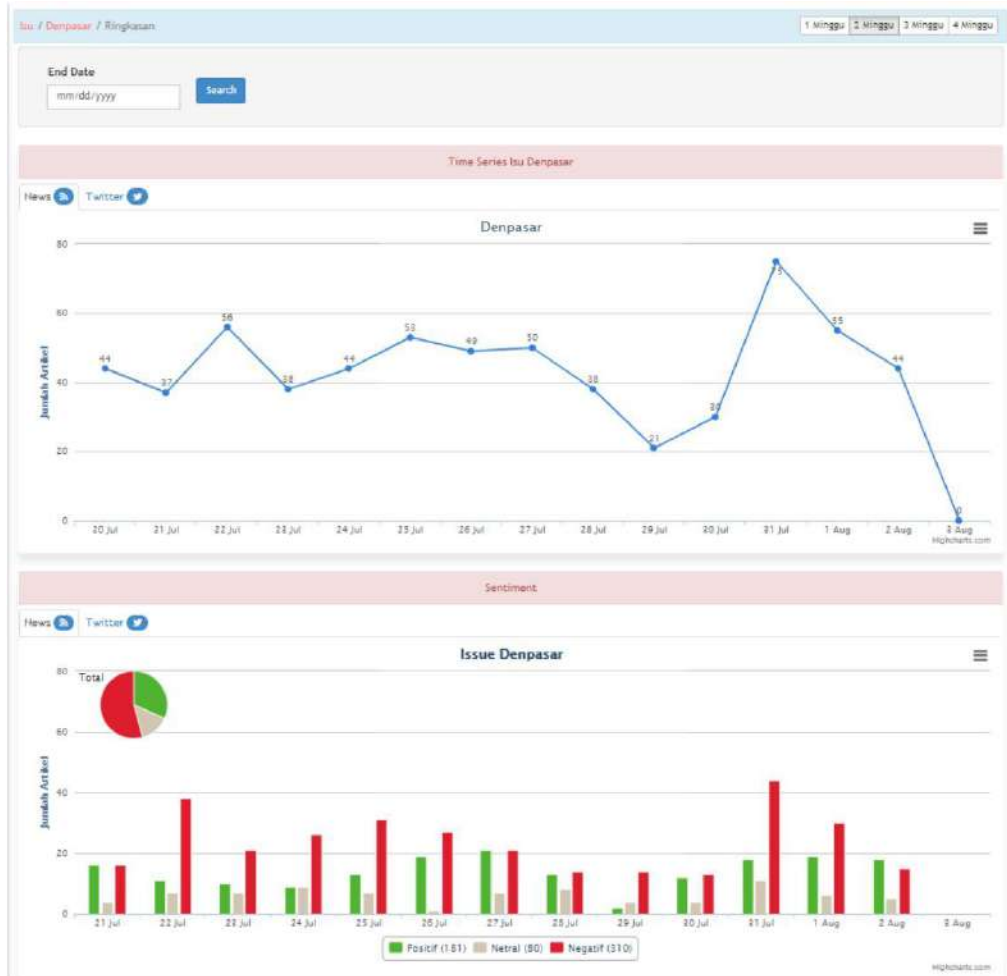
Isu / Denpasar / Ringkasan

1 Minggu | 2 Minggu | 3 Minggu | 4 Minggu

End Date
mm/dd/yyyy
Search

Time Series Isu Denpasar

News Twitter

Denpasar

80
60
40
20
0

Jumlah Artikel

44 37 56 38 44 53 49 50 38 21 30 75 55 44 0

20 Jul 21 Jul 22 Jul 23 Jul 24 Jul 25 Jul 26 Jul 27 Jul 28 Jul 29 Jul 30 Jul 31 Jul 1 Aug 2 Aug 3 Aug

Highcharts.com

Sentiment

News Twitter

Issue Denpasar

80
60
40
20
0

Total

Jumlah Artikel

21 Jul 22 Jul 23 Jul 24 Jul 25 Jul 26 Jul 27 Jul 28 Jul 29 Jul 30 Jul 31 Jul 1 Aug 2 Aug 3 Aug

Positif (181) Netral (80) Negatif (310)

Highcharts.com